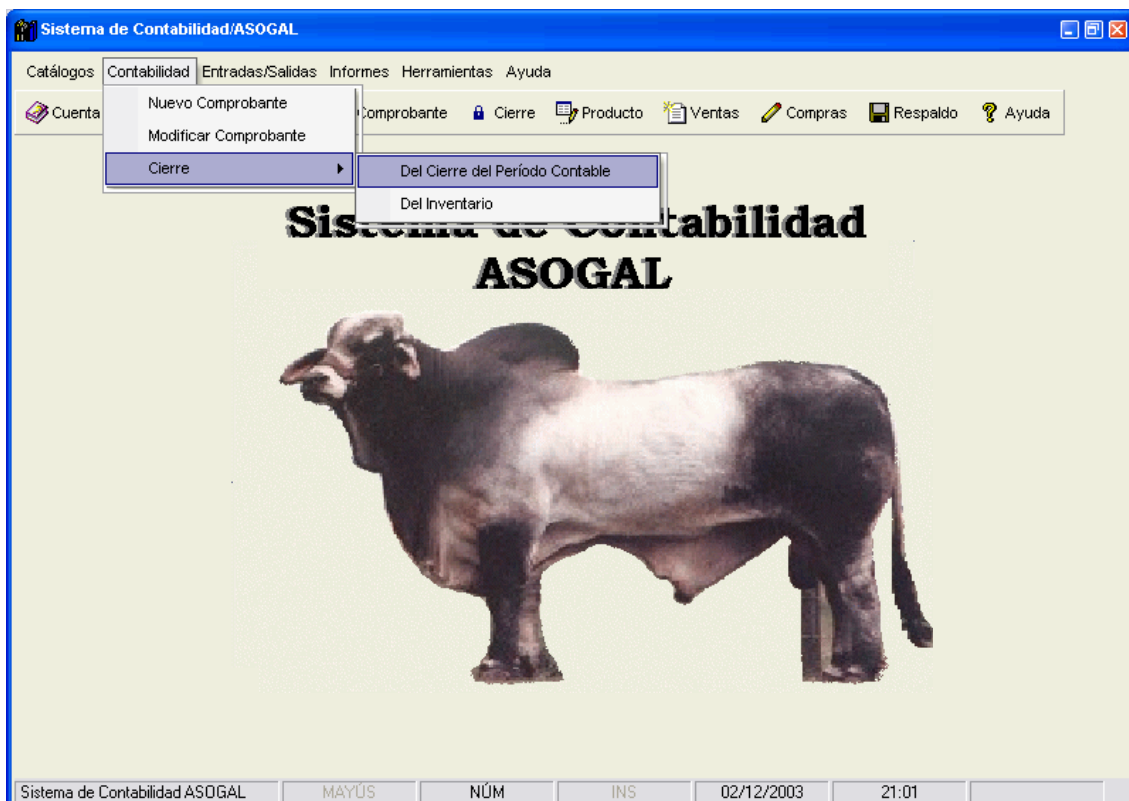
Sistema de Contabilidad/ASOGAL

Catálogos Contabilidad Entradas/Salidas Informes Herramientas Ayuda

Cuenta Nuevo Comprobante Modificar Comprobante Cierre

Comprobante Cierre Producto Ventas Compras Respaldo Ayuda

Del Cierre del Período Contable
Del Inventario

Sist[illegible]ntabilidad
ASOGAL

Sistema de Contabilidad ASOGAL | MAYÚS | NÚM | INS | 02/12/2003 | 21:01